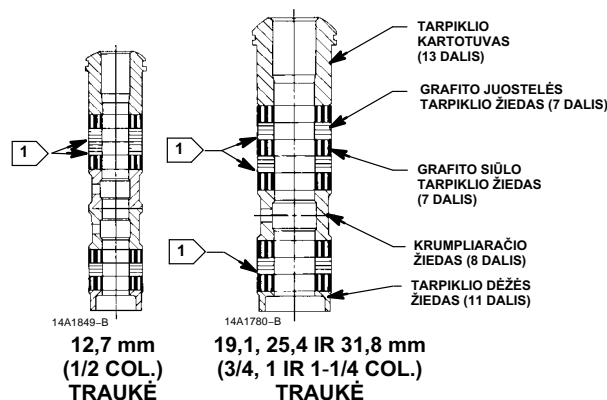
TARPIKLIO KARTOTUVAS (13 DALIS)

GRAFITO JUOSTELĖS TARPIKLIO ŽIEDAS (7 DALIS)

GRAFITO SIŪLO TARPIKLIO ŽIEDAS (7 DALIS)

KRUMPLIARAČIO ŽIEDAS (8 DALIS)

TARPIKLIO DĖŽĖS ŽIEDAS (11 DALIS)

1

1

1

14A1849–B

14A1780–B

12,7 mm (1/2 COL.) TRAUKĖ

19,1, 25,4 IR 31,8 mm (3/4, 1 IR 1-1/4 COL.) TRAUKĖ